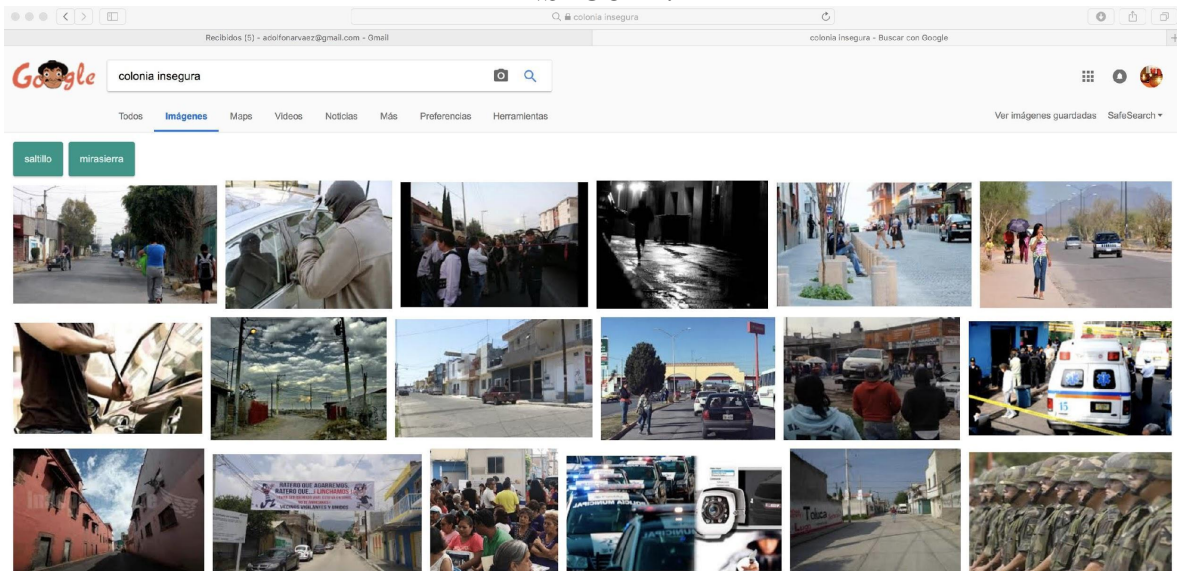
colonia insegura

Recibidos (5) - adolfonarvaez@gmail.com - Gmail

colonia insegura - Buscar con Google

Google

colonia insegura

Todos Imágenes Maps Videos Noticias Más Preferencias Herramientas

Ver imágenes guardadas SafeSearch

saltillo

mirasierra

RATERO QUE AGARREMOS RATERO QUE... ¡LINCHAMOS!

VECINOS VIGILANTES Y UNIDOS

15

Toluca